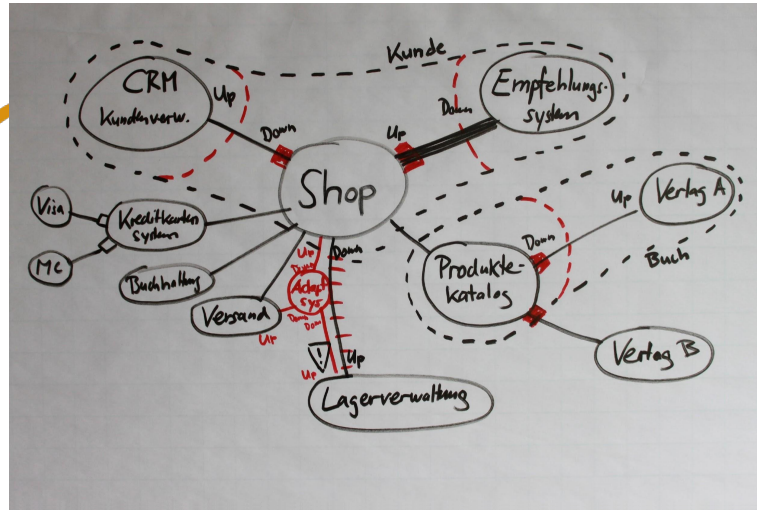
Kunde

CRM Kundenverw.

Up

Down

Empfehlungs-system

Down

Up

Shop

Visa

Kreditkarten system

MC

Buchhaltung

Versand

Up

Down

Adapt sys

Down

Down

Up

Up

Up

Lagerverwaltung

Produkte-katalog

Down

Up

Verlag A

Buch

Verlag B